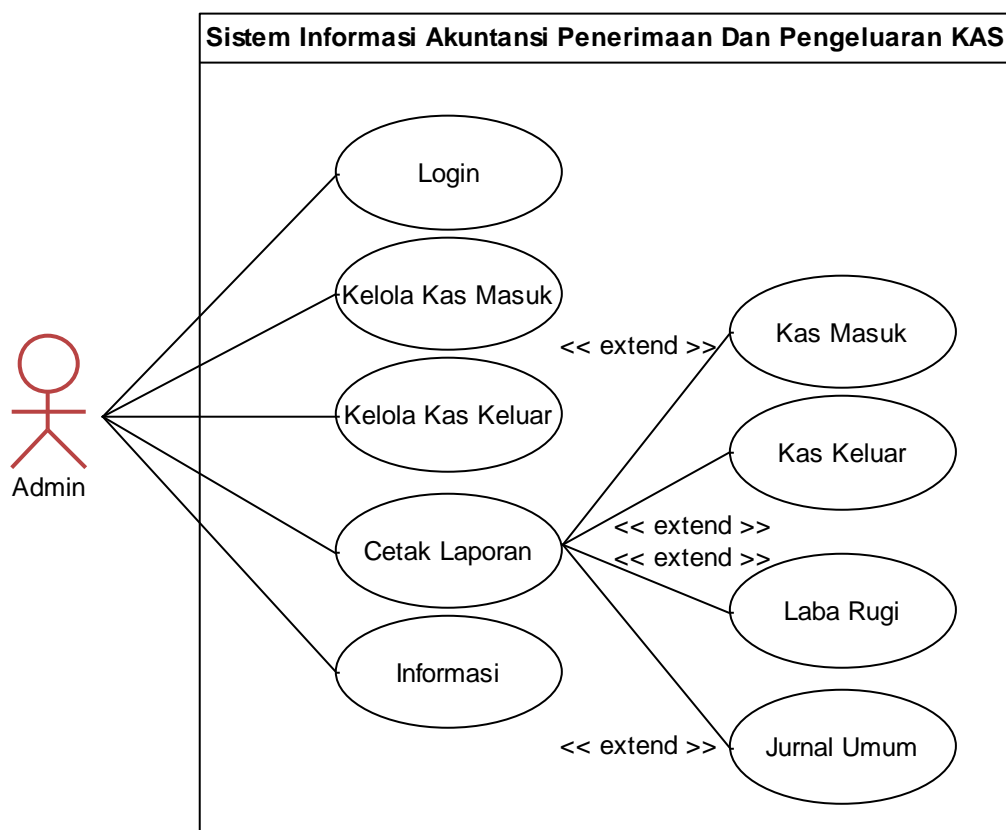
Sistem Informasi Akuntansi Penerimaan Dan Pengeluaran KAS

Admin

Login

Kelola Kas Masuk

Kelola Kas Keluar

Cetak Laporan

Informasi

<< extend >>

Kas Masuk

Kas Keluar

<< extend >>

<< extend >>

Laba Rugi

<< extend >>

Jurnal Umum